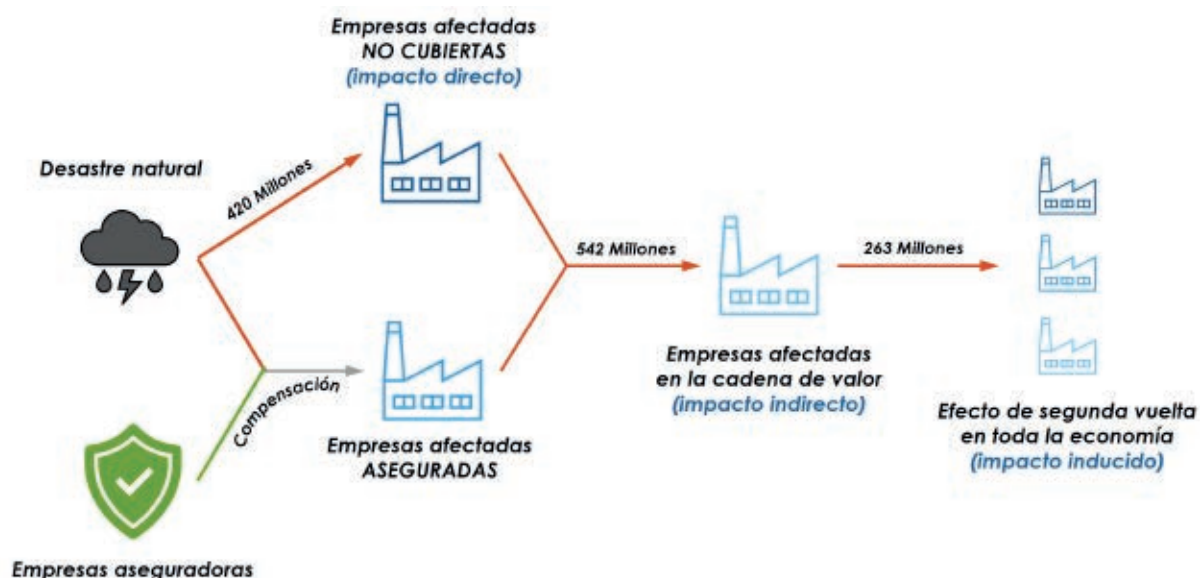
Empresas afectadas
NO CUBIERTAS
(impacto directo)

Desastre natural

420 Millones

542 Millones

263 Millones

Compensación

Empresas afectadas
ASEGURADAS

Empresas afectadas
en la cadena de valor
(impacto indirecto)

Efecto de segunda vuelta
en toda la economía
(impacto inducido)

Empresas aseguradoras